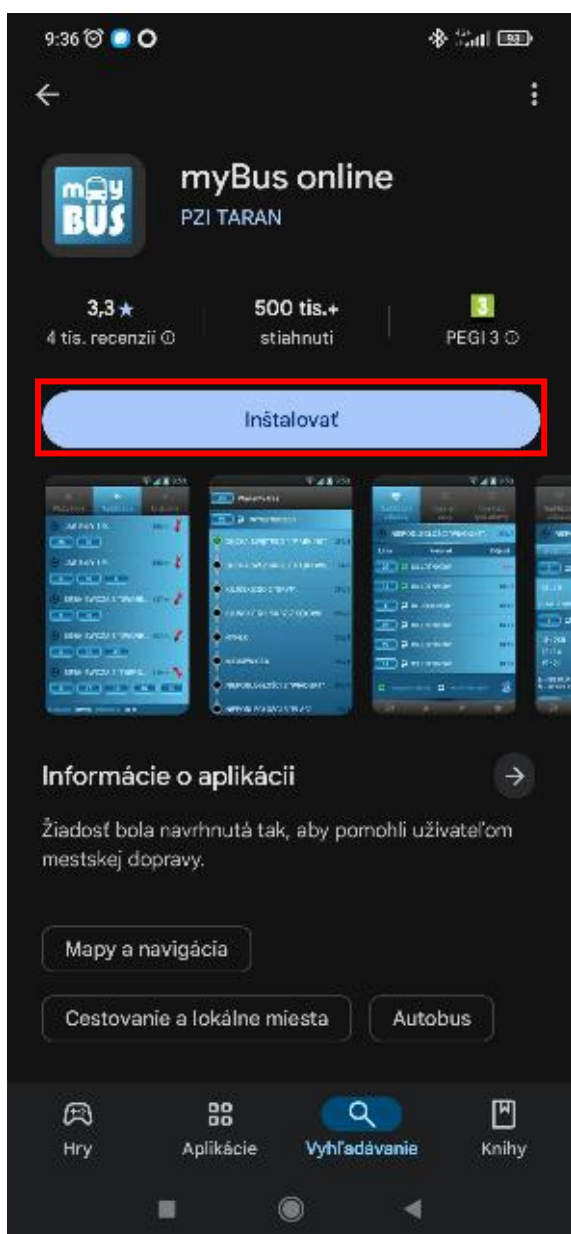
9:36

myBus online
PZI TARAN

3,3★
4 tis. recenzií ⓘ

500 tis.+
stiahnutí

3
PEGI 3 ⓘ

Inštalovať

Informácie o aplikácii

Žiadosť bola navrhnutá tak, aby pomohli užívateľom mestskej dopravy.

Mapy a navigácia

Cestovanie a lokálne miesta

Autobus

Hry

Aplikácie

Vyhľadávanie

Knihy